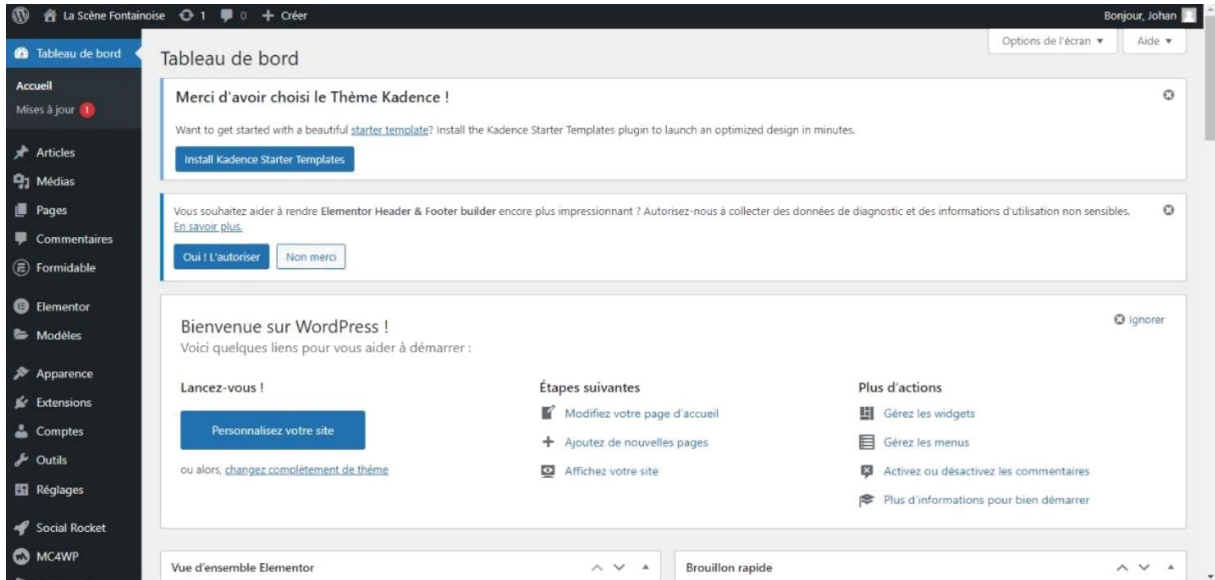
La Scène Fontainoise 1 0 + Créer
Bonjour, Johan

Tableau de bord
Accueil
Mises à jour 1
Articles
Médias
Pages
Commentaires
Formidable
Elementor
Modèles
Apparence
Extensions
Comptes
Outils
Réglages
Social Rocket
MC4WP

Options de l'écran ▾
Aide ▾

Tableau de bord

Merci d'avoir choisi le Thème Kadence !

Want to get started with a beautiful starter template? Install the Kadence Starter Templates plugin to launch an optimized design in minutes.

Install Kadence Starter Templates

Vous souhaitez aider à rendre Elementor Header & Footer builder encore plus impressionnant ? Autorisez-nous à collecter des données de diagnostic et des informations d'utilisation non sensibles. En savoir plus.

Oui ! L'autoriser
Non merci

Bienvenue sur WordPress !
Voici quelques liens pour vous aider à démarrer :

Ignorer

Lancez-vous !
Personnalisez votre site
ou alors, changez complètement de thème

Étapes suivantes
Modifiez votre page d'accueil
Ajoutez de nouvelles pages
Affichez votre site

Plus d'actions
Gérez les widgets
Gérez les menus
Activez ou désactivez les commentaires
Plus d'informations pour bien démarrer

Vue d'ensemble Elementor
Brouillon rapide